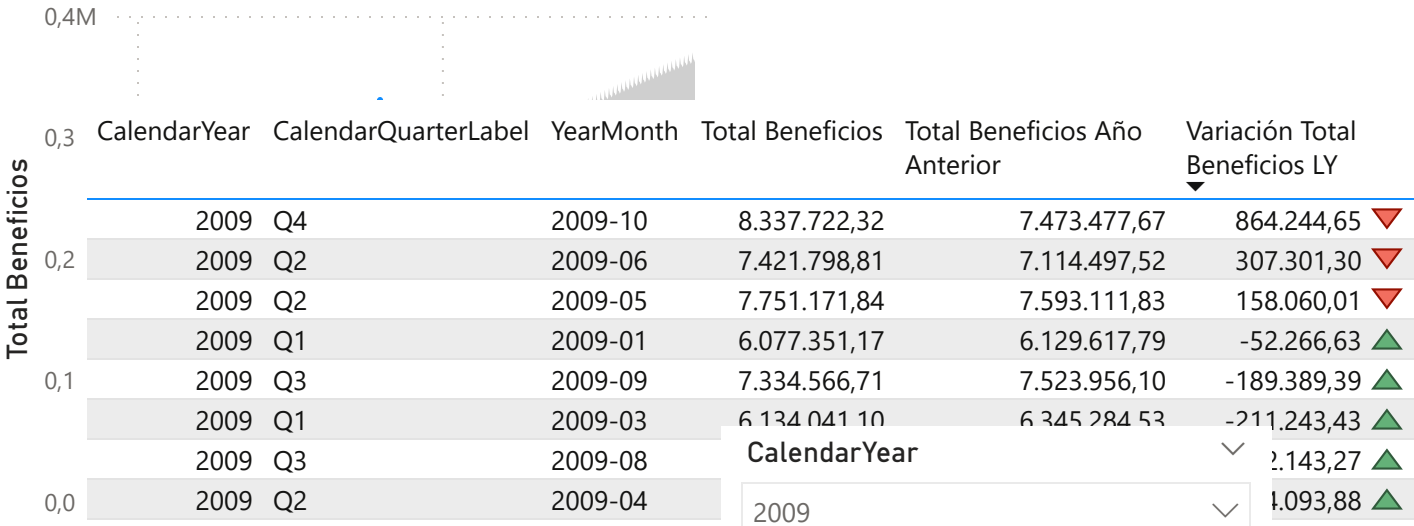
0,4M

0,3

0,2

0,1

0,0

Total Beneficios

| CalendarYear | CalendarQuarterLabel | YearMonth | Total Beneficios | Total Beneficios Año Anterior | Variación Total Beneficios LY |
|---|---|---|---|---|---|
| 2009 | Q4 | 2009-10 | 8.337.722,32 | 7.473.477,67 | 864.244,65 |
| 2009 | Q2 | 2009-06 | 7.421.798,81 | 7.114.497,52 | 307.301,30 |
| 2009 | Q2 | 2009-05 | 7.751.171,84 | 7.593.111,83 | 158.060,01 |
| 2009 | Q1 | 2009-01 | 6.077.351,17 | 6.129.617,79 | -52.266,63 |
| 2009 | Q3 | 2009-09 | 7.334.566,71 | 7.523.956,10 | -189.389,39 |
| 2009 | Q1 | 2009-03 | 6.134.041,10 | 6.345.284,53 | -211.243,43 |
| 2009 | Q3 | 2009-08 | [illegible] | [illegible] | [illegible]2.143,27 |
| 2009 | Q2 | 2009-04 | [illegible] | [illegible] | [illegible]4.093,88 |

CalendarYear

2009